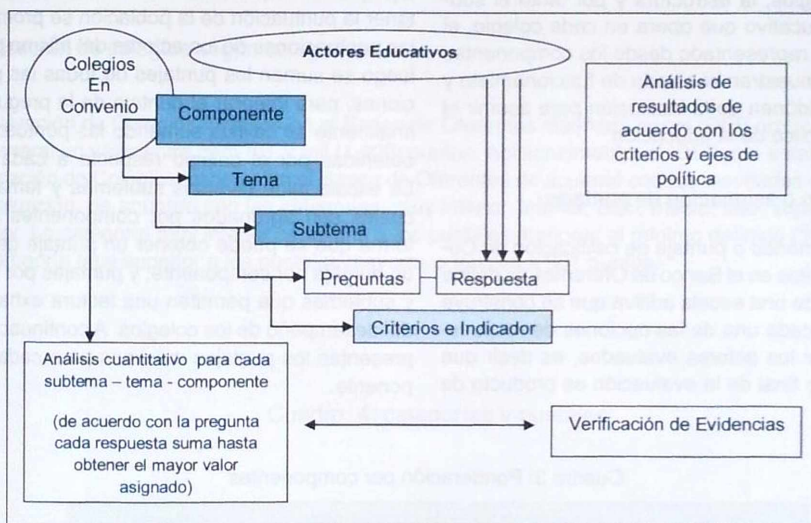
Colegios En Convenio

Actores Educativos

Análisis de resultados de acuerdo con los criterios y ejes de política

Componente

Tema

Subtema

Preguntas

Respuesta

Criterios e Indicador

Análisis cuantitativo para cada subtema – tema - componente

(de acuerdo con la pregunta cada respuesta suma hasta obtener el mayor valor asignado)

Verificación de Evidencias